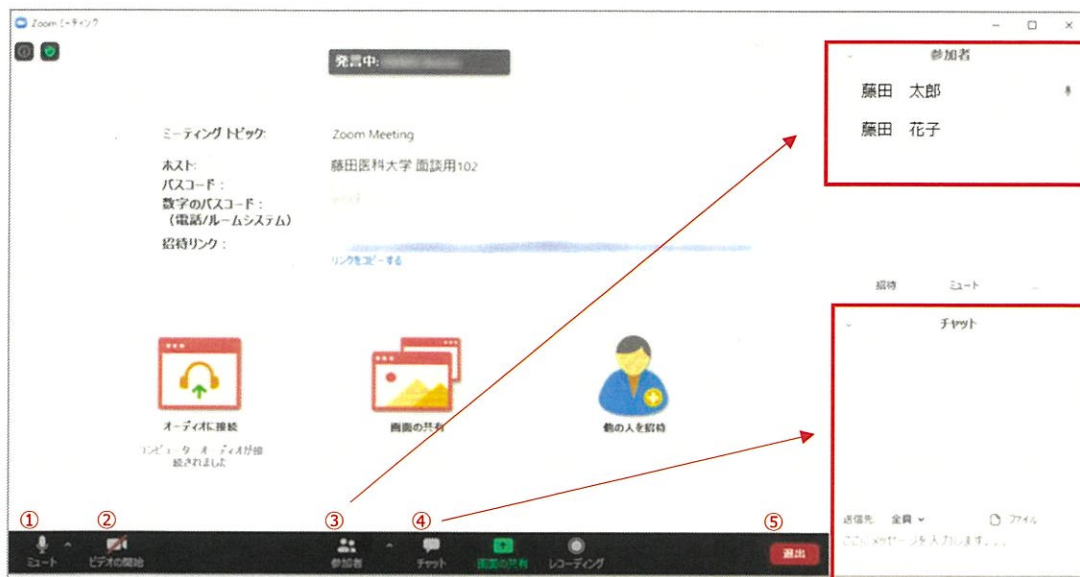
Zoom ミーティング

発言中: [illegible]

ミーティングトピック: Zoom Meeting
ホスト: 藤田医科大学 面談用102
パスコード:
数字のパスコード:（電話/ルームシステム）
招待リンク: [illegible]
リンクをコピーする

オーディオに接続
コンピューター オーディオが接続されました

画面の共有

他の人を招待

参加者
藤田 太郎
藤田 花子

招待 ミュート

チャット

送信先: 全員 ファイル
ここにメッセージを入力します...

① ミュート
② ビデオの開始
③ 参加者
④ チャット
画面の共有
レコーディング
⑤ 退出